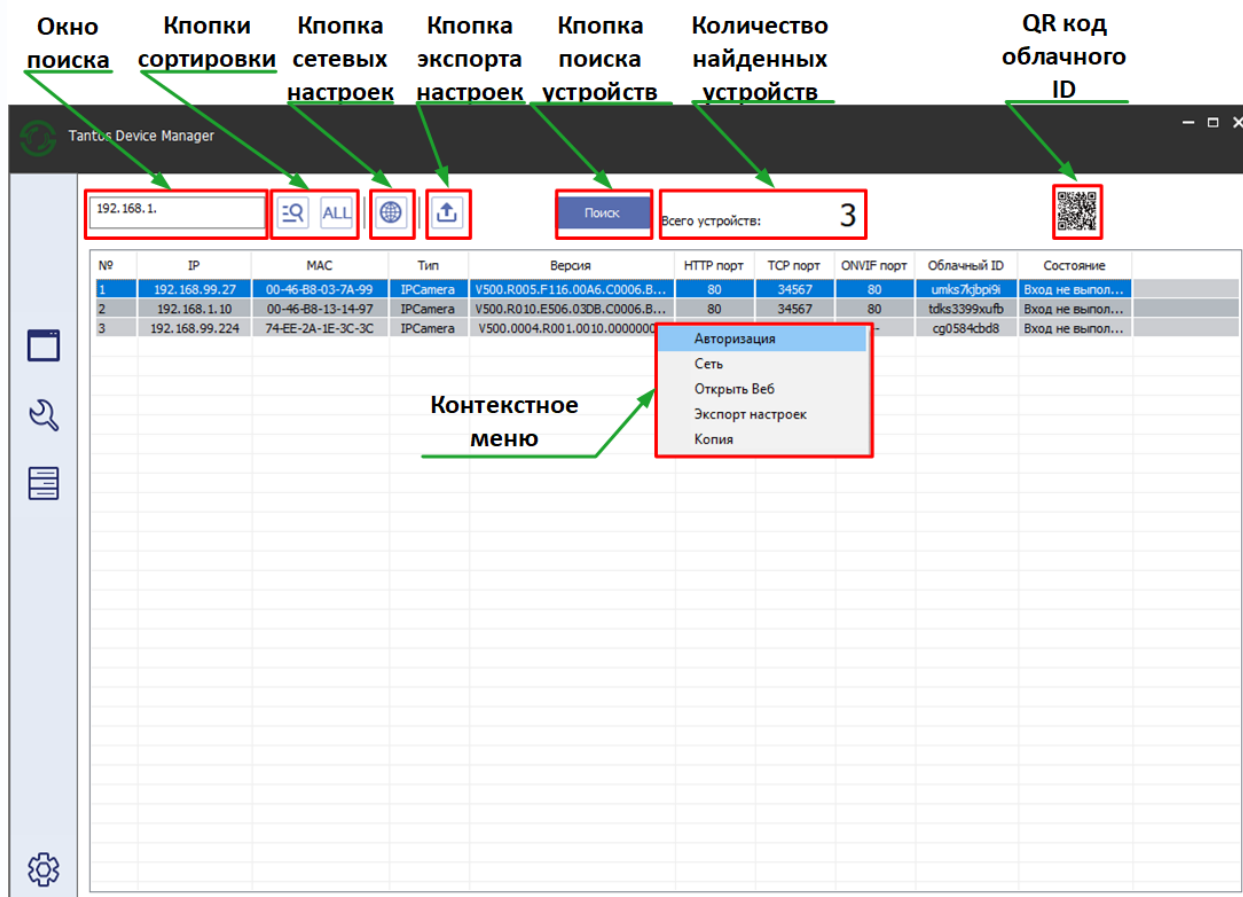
Окно поиска

Кнопки сортировки

Кнопка сетевых настроек

Кнопка экспорта настроек

Кнопка поиска устройств

Количество найденных устройств

QR код облачного ID

Tantos Device Manager

192.168.1.

ALL

Поиск

Всего устройств: 3

| № | IP | MAC | Тип | Версия | HTTP порт | TCP порт | ONVIF порт | Облачный ID | Состояние |
|---|---|---|---|---|---|---|---|---|---|
| 1 | 192.168.99.27 | 00-46-B8-03-7A-99 | IPCamera | V500.R005.F116.00A6.C0006.B... | 80 | 34567 | 80 | umks7kjbpi9i | Вход не выпол... |
| 2 | 192.168.1.10 | 00-46-B8-13-14-97 | IPCamera | V500.R010.E506.03DB.C0006.B... | 80 | 34567 | 80 | tdks3399xufb | Вход не выпол... |
| 3 | 192.168.99.224 | 74-EE-2A-1E-3C-3C | IPCamera | V500.0004.R001.0010.0000000 | | | - | cg0584cbd8 | Вход не выпол... |

Авторизация
Сеть
Открыть Веб
Экспорт настроек
Копия

Контекстное меню